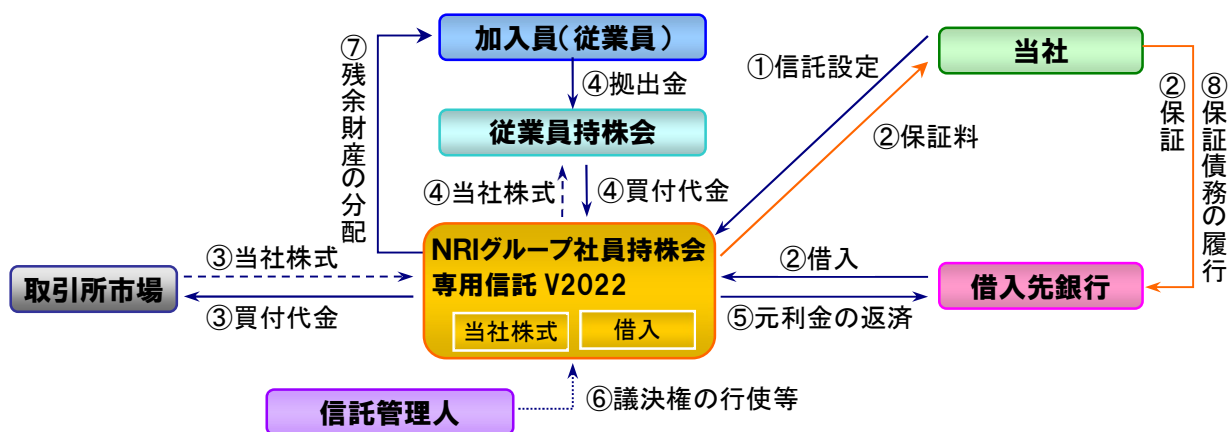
加入員（従業員）

④拠出金

従業員持株会

⑦残余財産の分配

④当社株式

④買付代金

①信託設定

当社

②保証料

②保証

⑧保証債務の履行

NRIグループ社員持株会専用信託 V2022

当社株式

借入

③当社株式

③買付代金

取引所市場

②借入

⑤元利金の返済

借入先銀行

信託管理人

⑥議決権の行使等